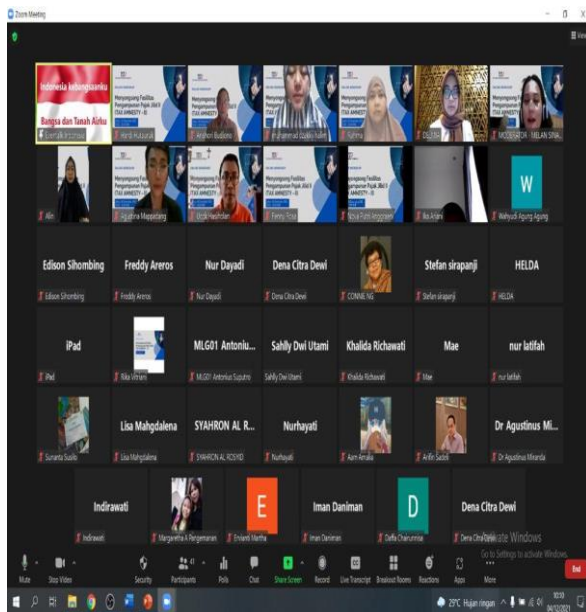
Zoom Meeting

View

Indonesia kebanggaanku
Bangsa dan Tanah Airku

Menyongsong Fasilitas Pengampunan Pajak Jilid II (TAX AMNESTY - II)

Hardi Hutauruk

Akhmad Budiono

Muhammad Dzaky Fadel

Fatima

DS Fitri

MODERATOR - MELAN SINA...

Allin

Agustina Mappadang

Victor Hasiholan

Ferry Rizal

Nova Putri Anggraeni

Ika Ardini

W

Wahyudi Agung Agung

Edison Sihombing

Freddy Areros

Nur Dayadi

Dena Citra Dewi

CONNIE NG

Stefan siraparji

HELDA

iPad

Rika Utriani

MLG01 Antoniu...

MLG01 Antonius Suputro

Sahlly Dwi Utami

Khalida Richawati

Mae

nur latifah

Suranta Susilo

Lisa Mahgdalena

SYAHRON AL R...

SYAHRON AL ROSYID

Nurhayati

Aam Amalia

Arifin Sadeli

Dr Agustinus Mi...

Dr Agustinus Miranda

Indirawati

Margaretha A Pangemanan

E

Enianti Martha

Iman Daniman

D

Delfia Chairunnisa

Dena Citra Dewi

Activate Windows
Go to Settings to activate Windows.

Mute

Stop Video

Security

41
Participants

Polls

Chat

Share Screen

Record

Live Transcript

Breakout Rooms

Reactions

Apps

More

End

29°C Hujan ringan

10:10
04/12/2021